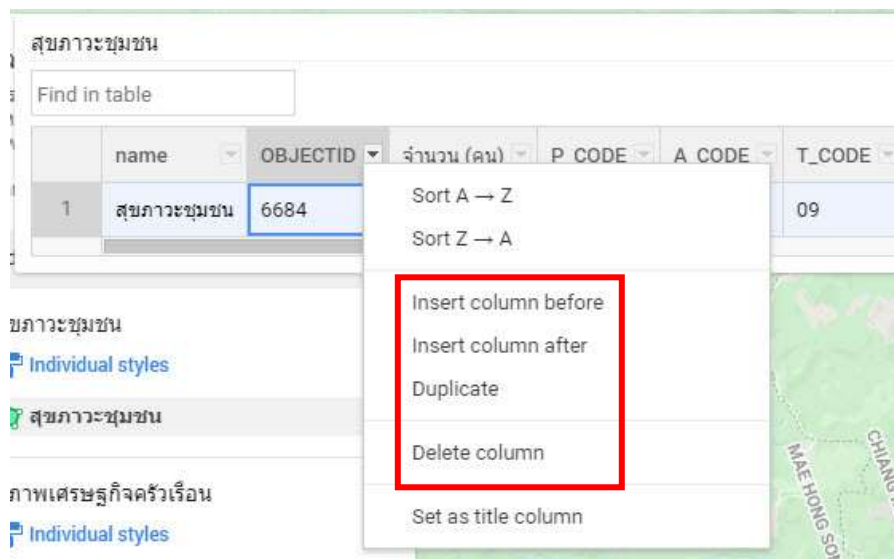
สุขภาวะชุมชน

Find in table

| | name | OBJECTID | จำนวน (คน) | P_CODE | A_CODE | T_CODE |
|---|---|---|---|---|---|---|
| 1 | สุขภาวะชุมชน | 6684 | | | | 09 |

Sort A → Z
Sort Z → A
Insert column before
Insert column after
Duplicate
Delete column
Set as title column

ขภาวะชุมชน
Individual styles
สุขภาวะชุมชน
ภาพเศรษฐกิจครัวเรือน
Individual styles

MAE HONG SO
CHIANG